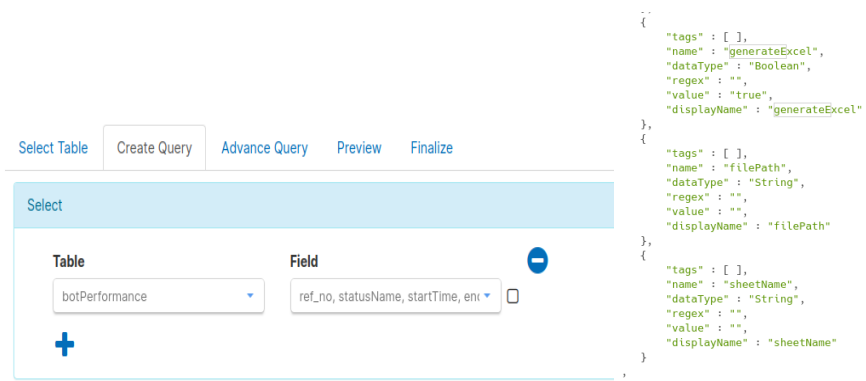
Select Table Create Query Advance Query Preview Finalize

Select

Table

botPerformance

Field

ref_no, statusName, startTime, enc

{
"tags" : [ ],
"name" : "generateExcel",
"dataType" : "Boolean",
"regex" : "",
"value" : "true",
"displayName" : "generateExcel"
},
{
"tags" : [ ],
"name" : "filePath",
"dataType" : "String",
"regex" : "",
"value" : "",
"displayName" : "filePath"
},
{
"tags" : [ ],
"name" : "sheetName",
"dataType" : "String",
"regex" : "",
"value" : "",
"displayName" : "sheetName"
}
,